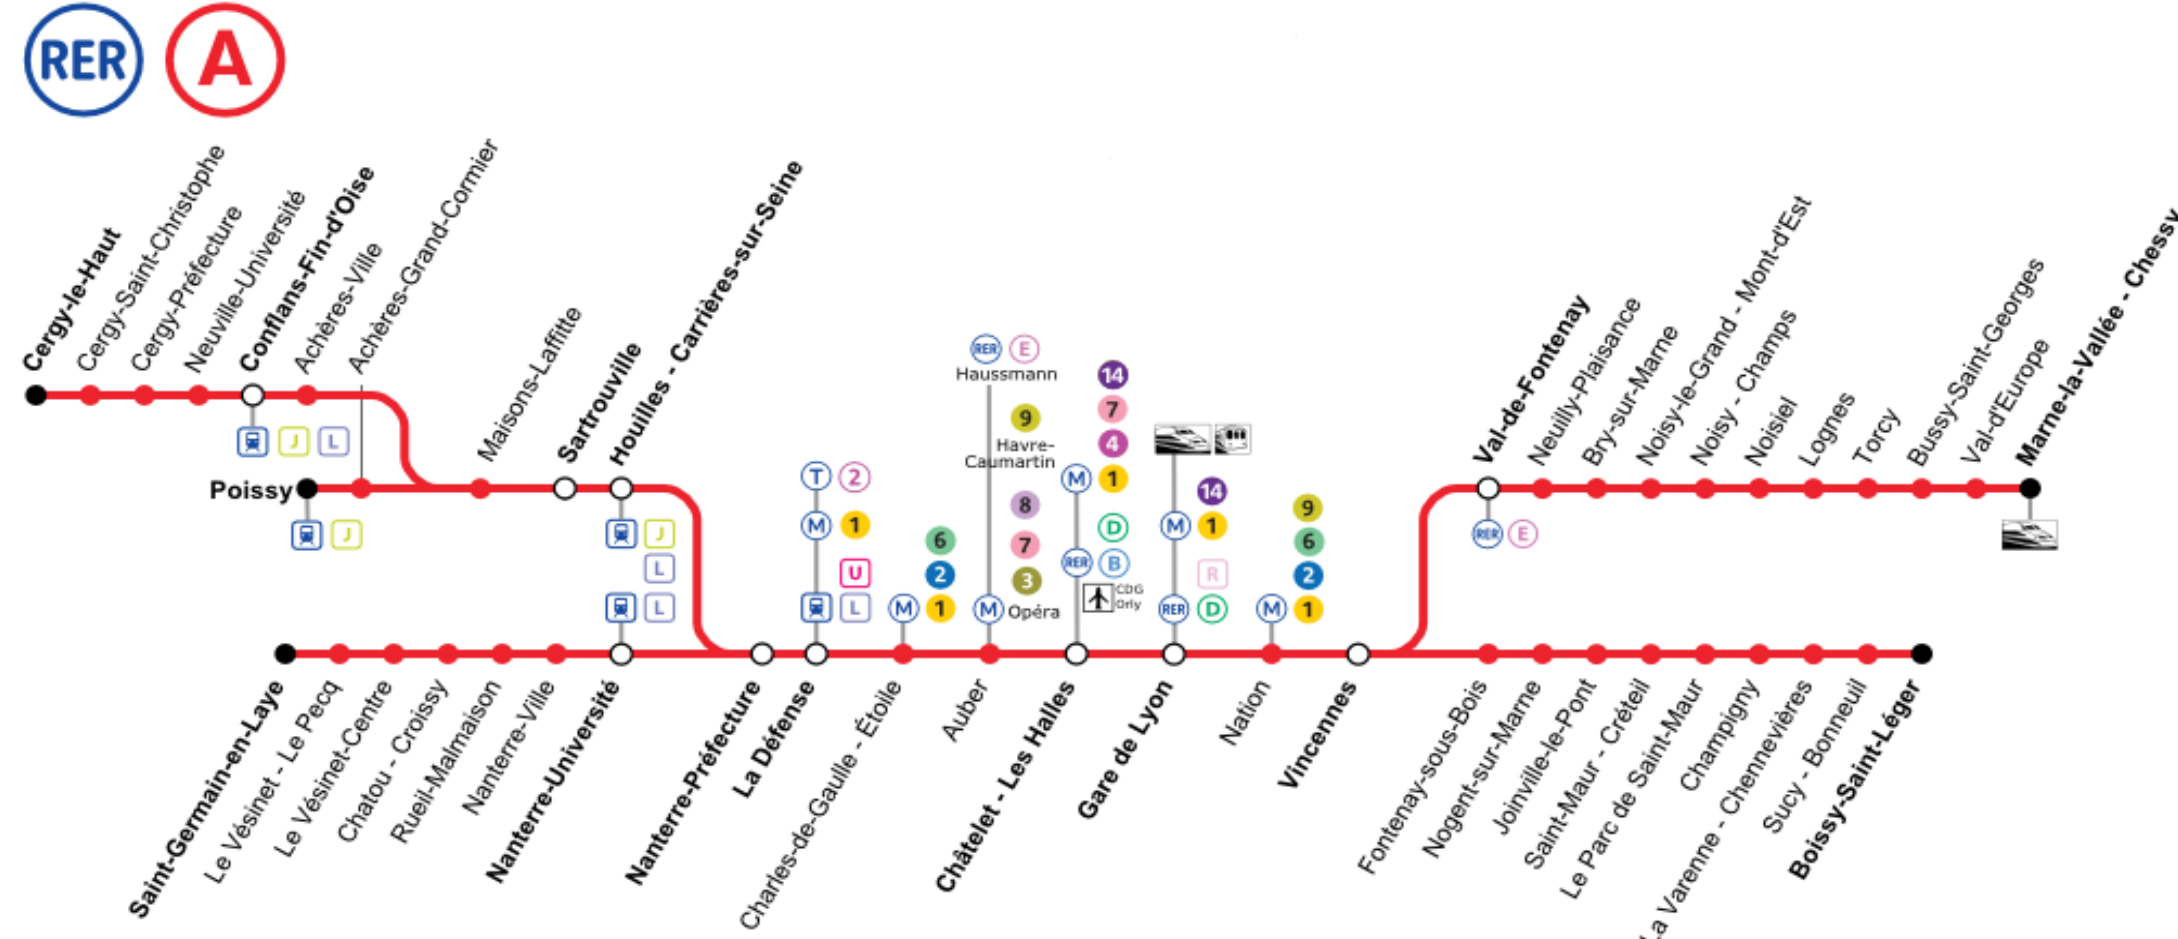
RER A

Cergy-le-Haut
Cergy-Saint-Christophe
Cergy-Préfecture
Neuville-Université
Conflans-Fin-d'Oise
Achères-Ville
Achères-Grand-Cormier
Maisons-Laffitte
Sartrouville
Houilles - Carrières-sur-Seine

J L
Poissy
J
J L L

T 2
M 1
U
L
6 2
M 1
RER E
Haussmann
9
Havre-Caumartin
8 7 3
M Opéra
14 7 4
M 1
D
RER B
CDG Orly
M 14 1
R
RER D
9 6 2
M 1

Val-de-Fontenay
Neuilly-Plaisance
Bry-sur-Marne
Noisy-le-Grand - Mont-d'Est
Noisy - Champs
Noisiel
Lognes
Torcy
Bussy-Saint-Georges
Val-d'Europe
Marne-la-Vallée - Chessy
RER E

Saint-Germain-en-Laye
Le Vésinet - Le Pecq
Le Vésinet-Centre
Chatou - Croissy
Rueil-Malmaison
Nanterre-Ville
Nanterre-Université
Nanterre-Préfecture
La Défense
Charles-de-Gaulle - Étoile
Auber
Châtelet - Les Halles
Gare de Lyon
Nation
Vincennes
Fontenay-sous-Bois
Nogent-sur-Marne
Joinville-le-Pont
Saint-Maur - Créteil
Le Parc de Saint-Maur
Champigny
La Varenne - Chennevières
Sucy - Bonneuil
Boissy-Saint-Léger